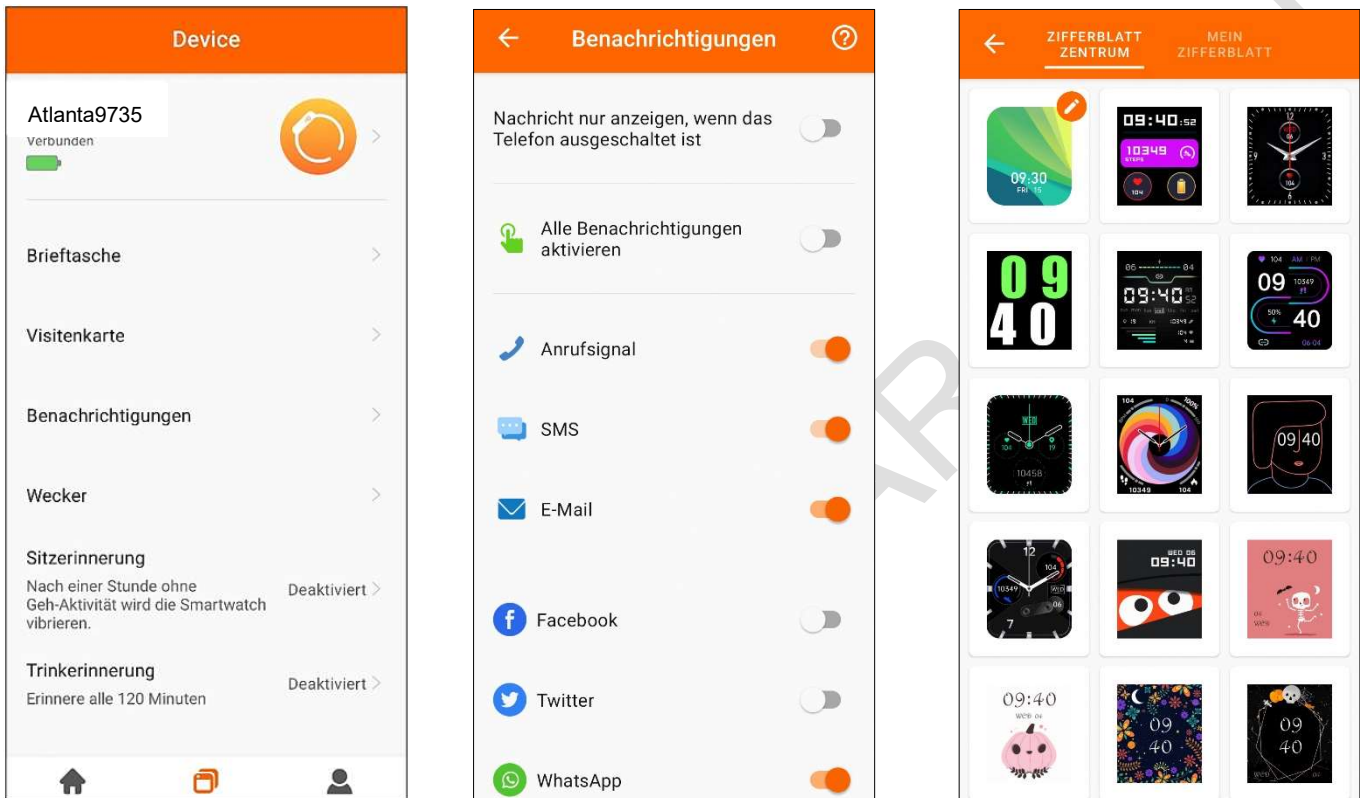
Device

Atlanta9735
Verbunden

Brieftasche

Visitenkarte

Benachrichtigungen

Wecker

Sitzerinnerung
Nach einer Stunde ohne Geh-Aktivität wird die Smartwatch vibrieren.
Deaktiviert

Trinkerinnerung
Erinnere alle 120 Minuten
Deaktiviert

Benachrichtigungen

Nachricht nur anzeigen, wenn das Telefon ausgeschaltet ist

Alle Benachrichtigungen aktivieren

Anrufsignal

SMS

E-Mail

Facebook

Twitter

WhatsApp

ZIFFERBLATT ZENTRUM
MEIN ZIFFERBLATT

09:30
FRI 15

09:40 52
10349
STEPS
104

0 9
4 0

09:40 52

09
40
10349
50%
06-04

10458

104
10349

09 40

10349
104

WED 06
09:40

09:40

09:40

09
40

09
40